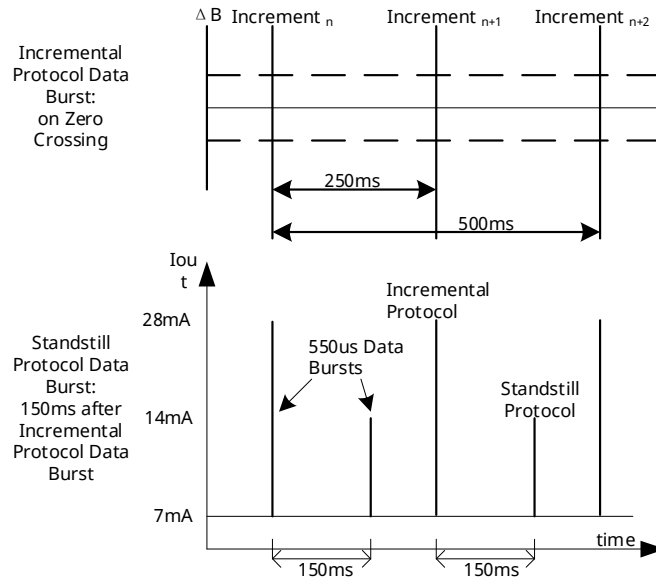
$\Delta$ B Increment $_n$ Increment $_{n+1}$ Increment $_{n+2}$

Incremental Protocol Data Burst: on Zero Crossing

250ms

500ms

Iout

28mA

14mA

7mA

Incremental Protocol

550us Data Bursts

Standstill Protocol

Standstill Protocol Data Burst: 150ms after Incremental Protocol Data Burst

time

150ms

150ms